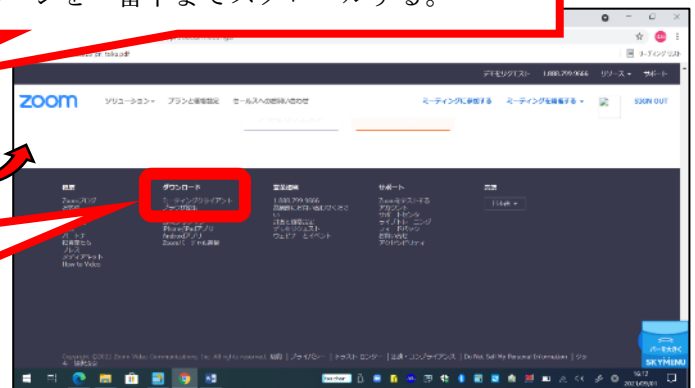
ンを一番下までスクロールする。

リーディングリスト

デモをリクエスト 1.888.799.9666 リソース サポート

zoom ソリューション プランと価格設定 セールスへの問い合わせ ミーティングに参加する ミーティングを開催する SIGN OUT

概要
Zoomブログ
お客様
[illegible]
パートナー
投資家向け
プレス
メディアキット
How to Video

ダウンロード
ミーティングクライアント
Zoom Rooms
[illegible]
iPhone/iPadアプリ
Androidアプリ
Zoom仮想背景

営業連絡
1.888.799.9666
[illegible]
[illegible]
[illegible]
ウェビナーとイベント

サポート
Zoomをテストする
アカウント
サポートセンター
ライブトレーニング
フィードバック
お問い合わせ
アクセシビリティ

言語
日本語

Copyright ©2021 Zoom Video Communications, Inc. All rights reserved. 規約 | プライバシー | トラストセンター | 法律・コンプライアンス | Do Not Sell My Personal Information | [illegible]

SKYMENU

16:12
2021/05/21